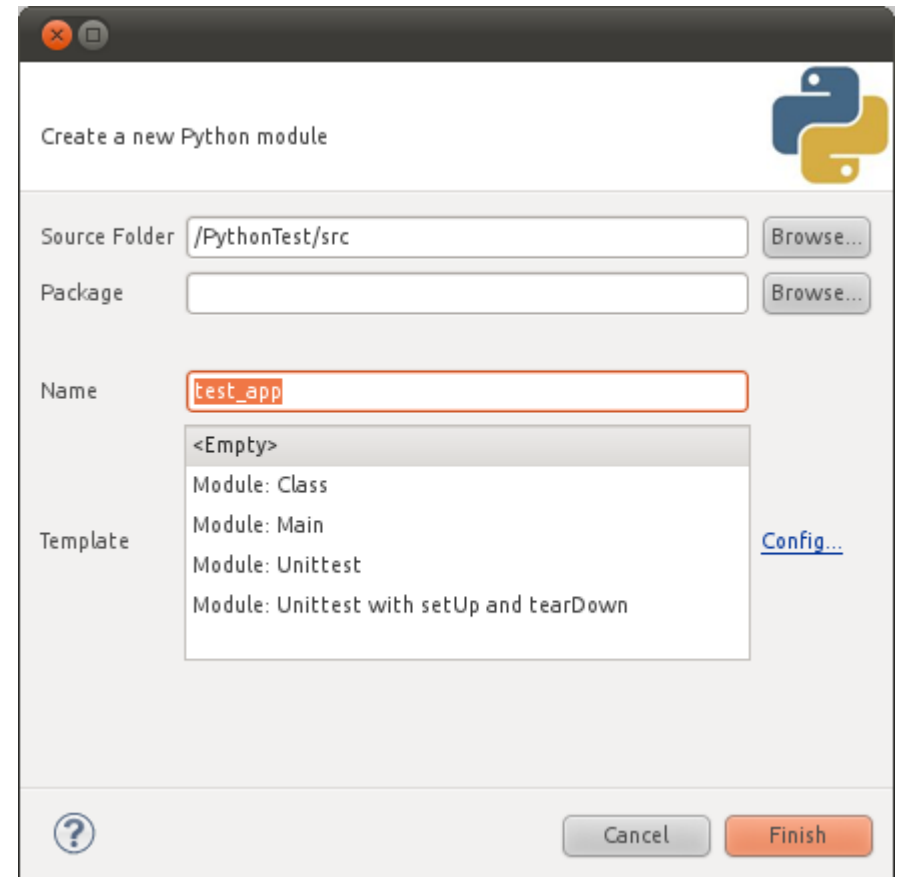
Create a new Python module

Source Folder /PythonTest/src Browse...

Package Browse...

Name test_app

Template

<Empty>
Module: Class
Module: Main
Module: Unittest
Module: Unittest with setUp and tearDown

Config...

?

Cancel Finish